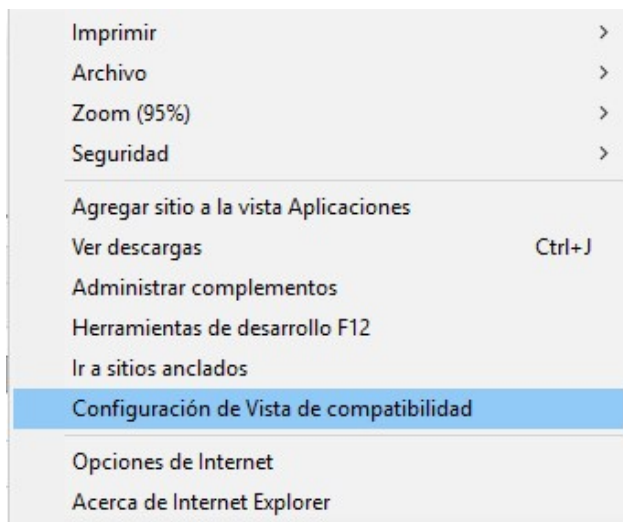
Imprimir >
Archivo >
Zoom (95%) >
Seguridad >

Agregar sitio a la vista Aplicaciones
Ver descargas Ctrl+J
Administrar complementos
Herramientas de desarrollo F12
Ir a sitios anclados
Configuración de Vista de compatibilidad

Opciones de Internet
Acerca de Internet Explorer